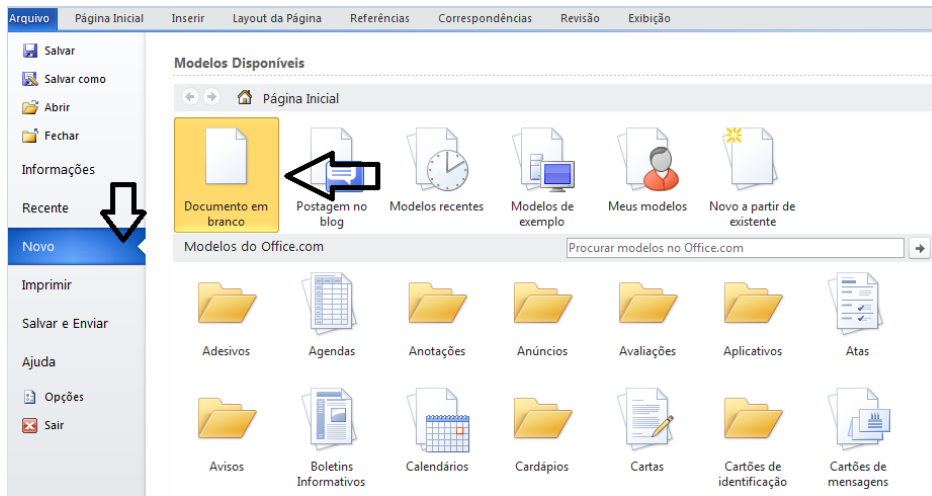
Arquivo Página Inicial Inserir Layout da Página Referências Correspondências Revisão Exibição

Salvar
Salvar como
Abrir
Fechar
Informações
Recente
Novo
Imprimir
Salvar e Enviar
Ajuda
Opções
Sair

Modelos Disponíveis

Página Inicial

Documento em branco
Postagem no blog
Modelos recentes
Modelos de exemplo
Meus modelos
Novo a partir de existente

Modelos do Office.com
Procurar modelos no Office.com

Adesivos
Agendas
Anotações
Anúncios
Avaliações
Aplicativos
Atas

Avisos
Boletins Informativos
Calendários
Cardápios
Cartas
Cartões de identificação
Cartões de mensagens